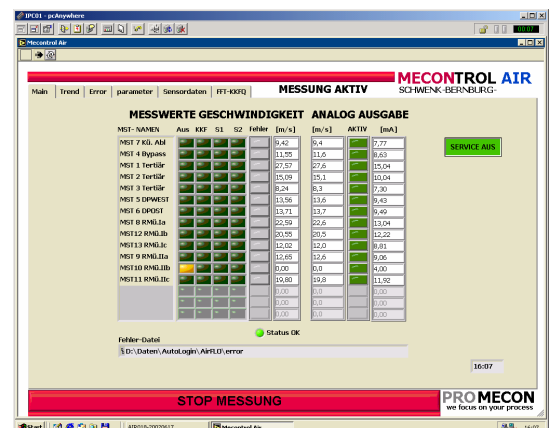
IPC01 - pcAnywhere

Mecontrol Air

MESSUNG AKTIV

MECONTROL AIR
SCHWENK-BERNBURG-

Main | Trend | Error | parameter | Sensordaten | FFT-KKFQ

MESSWERTE GESCHWINDIGKEIT ANALOG AUSGABE

| MST- NAMEN | Aus | KKF | S1 | S2 | Fehler | [m/s] | [m/s] | AKTIV | [mA] |
|---|---|---|---|---|---|---|---|---|---|
| MST 7 Kü. Abl | | | | | | 9,42 | 9,4 | | 7,77 |
| MST 4 Bypass | | | | | | 11,55 | 11,6 | | 8,63 |
| MST 1 Tertiär | | | | | | 27,57 | 27,6 | | 15,04 |
| MST 2 Tertiär | | | | | | 15,09 | 15,1 | | 10,04 |
| MST 3 Tertiär | | | | | | 8,24 | 8,3 | | 7,30 |
| MST 5 DPWEST | | | | | | 13,56 | 13,6 | | 9,43 |
| MST 6 DPOST | | | | | | 13,71 | 13,7 | | 9,49 |
| MST 8 RMü.Ia | | | | | | 22,59 | 22,6 | | 13,04 |
| MST12 RMü.Ib | | | | | | 20,55 | 20,5 | | 12,22 |
| MST13 RMü.Ic | | | | | | 12,02 | 12,0 | | 8,81 |
| MST 9 RMü.IIa | | | | | | 12,65 | 12,6 | | 9,06 |
| MST10 RMü.IIb | | | | | | 0,00 | 0,0 | | 4,00 |
| MST11 RMü.IIc | | | | | | 19,80 | 19,8 | | 11,92 |
| | | | | | | 0,00 | 0,0 | | 0,00 |
| | | | | | | 0,00 | 0,0 | | 0,00 |
| | | | | | | 0,00 | 0,0 | | 0,00 |

SERVICE AUS

Status OK

Fehler-Datei
D:\Daten\AutoLogin\AirFLO\error

16:07

STOP MESSUNG

PROMECON
we focus on your process

Start
Mecontrol Air